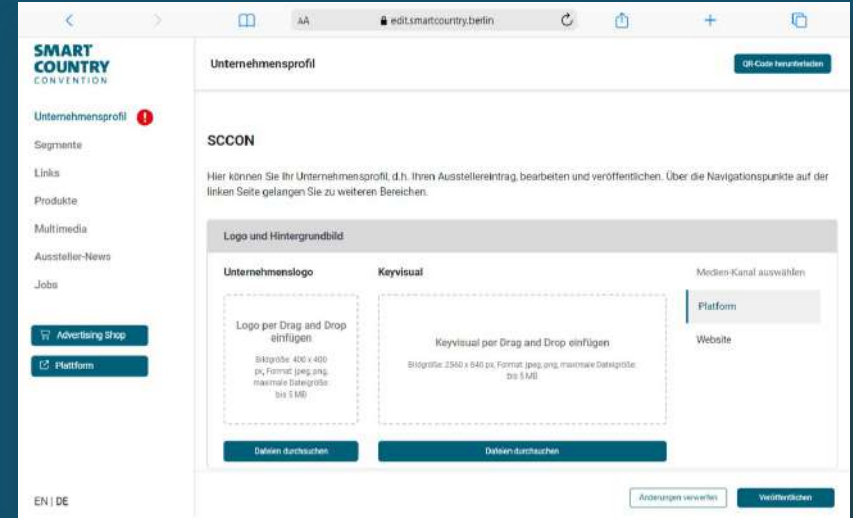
AA edit.smartcountry.berlin

SMART COUNTRY CONVENTION

Unternehmensprofil

QR-Code herunterladen

Unternehmensprofil
Segmente
Links
Produkte
Multimedia
Aussteller-News
Jobs

Advertising Shop
Plattform

SCCON

Hier können Sie Ihr Unternehmensprofil, d.h. Ihren Ausstellereintrag, bearbeiten und veröffentlichen. Über die Navigationspunkte auf der linken Seite gelangen Sie zu weiteren Bereichen.

Logo und Hintergrundbild

Unternehmenslogo

Logo per Drag and Drop einfügen

Bildgröße: 400 x 400 px, Format: jpeg, png, maximale Dateigröße: bis 5 MB

Dateien durchsuchen

Keyvisual

Keyvisual per Drag and Drop einfügen

Bildgröße: 2560 x 640 px, Format: jpeg, png, maximale Dateigröße: bis 5 MB

Dateien durchsuchen

Medien-Kanal auswählen
Plattform
Website

EN | DE

Änderungen verwerfen
Veröffentlichen